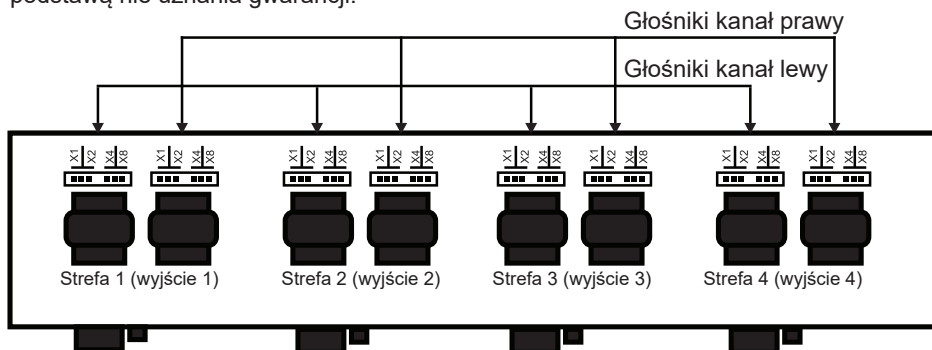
podstawą nie uznania gwarancji.

Głośniki kanał prawy

Głośniki kanał lewy

X1 X2 X4 X8 X1 X2 X4 X8

Strefa 1 (wyjście 1)

X1 X2 X4 X8 X1 X2 X4 X8

Strefa 2 (wyjście 2)

X1 X2 X4 X8 X1 X2 X4 X8

Strefa 3 (wyjście 3)

X1 X2 X4 X8 X1 X2 X4 X8

Strefa 4 (wyjście 4)